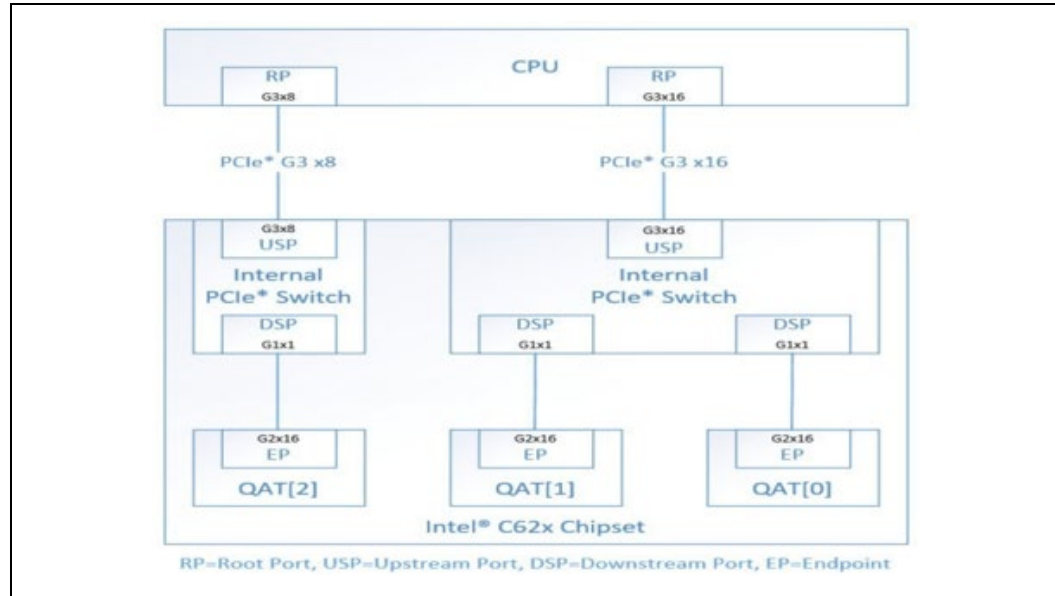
RP
G3x8

CPU

RP
G3x16

PCIe* G3 x8

PCIe* G3 x16

G3x8
USP

Internal
PCIe* Switch

DSP
G1x1

G3x16
USP

Internal
PCIe* Switch

DSP
G1x1

DSP
G1x1

G2x16
EP

QAT[2]

G2x16
EP

QAT[1]

G2x16
EP

QAT[0]

Intel® C62x Chipset

RP=Root Port, USP=Upstream Port, DSP=Downstream Port, EP=Endpoint